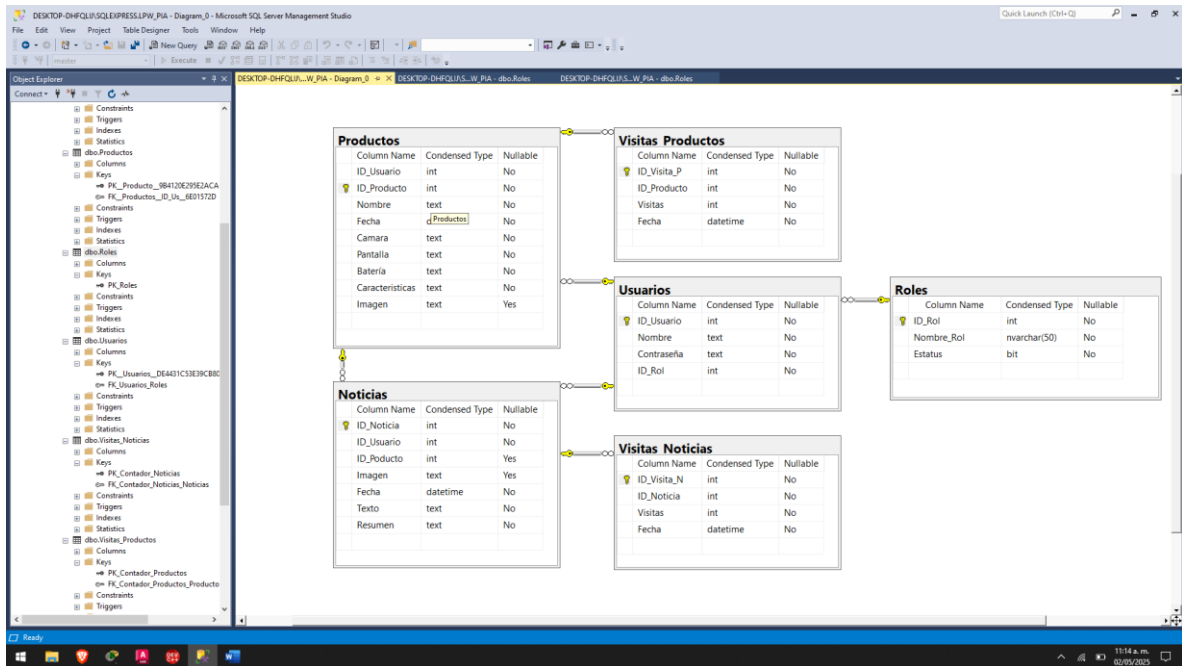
DESKTOP-DHFQLII\SQLEXPRESS.LPW_PIA - Diagram_0 - Microsoft SQL Server Management Studio

Quick Launch (Ctrl+Q)

File Edit View Project Table Designer Tools Window Help

New Query

master

Execute

Object Explorer

Connect

Constraints
Triggers
Indexes
Statistics
dbo.Productos
Columns
Keys
PK__Producto__9B4120E295E2ACA
FK__Productos__ID_Us__6E01572D
Constraints
Triggers
Indexes
Statistics
dbo.Roles
Columns
Keys
PK_Roles
Constraints
Triggers
Indexes
Statistics
dbo.Usuarios
Columns
Keys
PK__Usuarios__DE4431C53E39CB80
FK_Usuarios_Roles
Constraints
Triggers
Indexes
Statistics
dbo.Visitas_Noticias
Columns
Keys
PK_Contador_Noticias
FK_Contador_Noticias_Noticias
Constraints
Triggers
Indexes
Statistics
dbo.Visitas_Productos
Columns
Keys
PK_Contador_Productos
FK_Contador_Productos_Producto
Constraints
Triggers

DESKTOP-DHFQLII\...W_PIA - Diagram_0 DESKTOP-DHFQLII\S...W_PIA - dbo.Roles DESKTOP-DHFQLII\S...W_PIA - dbo.Roles

Productos

| Column Name | Condensed Type | Nullable |
|---|---|---|
| ID_Usuario | int | No |
| ID_Producto | int | No |
| Nombre | text | No |
| Fecha | d Productos | No |
| Camara | text | No |
| Pantalla | text | No |
| Batería | text | No |
| Caracteristicas | text | No |
| Imagen | text | Yes |

Visitas Productos

| Column Name | Condensed Type | Nullable |
|---|---|---|
| ID_Visita_P | int | No |
| ID_Producto | int | No |
| Visitas | int | No |
| Fecha | datetime | No |

Usuarios

| Column Name | Condensed Type | Nullable |
|---|---|---|
| ID_Usuario | int | No |
| Nombre | text | No |
| Contraseña | text | No |
| ID_Rol | int | No |

Roles

| Column Name | Condensed Type | Nullable |
|---|---|---|
| ID_Rol | int | No |
| Nombre_Rol | nvarchar(50) | No |
| Estatus | bit | No |

Noticias

| Column Name | Condensed Type | Nullable |
|---|---|---|
| ID_Noticia | int | No |
| ID_Usuario | int | No |
| ID_Poducto | int | Yes |
| Imagen | text | Yes |
| Fecha | datetime | No |
| Texto | text | No |
| Resumen | text | No |

Visitas Noticias

| Column Name | Condensed Type | Nullable |
|---|---|---|
| ID_Visita_N | int | No |
| ID_Noticia | int | No |
| Visitas | int | No |
| Fecha | datetime | No |

Ready

11:14 a. m.
02/05/2025